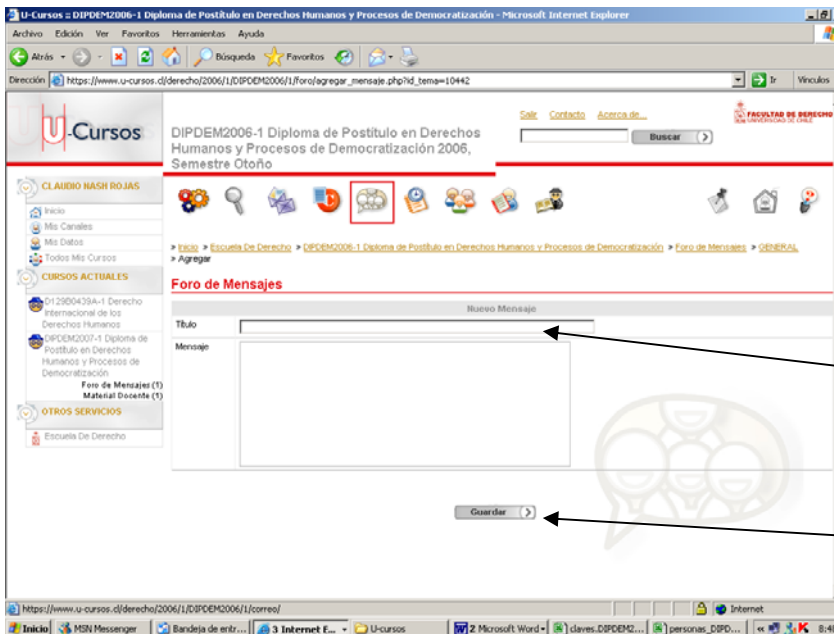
U-Cursos :: DIPDEM2006-1 Diploma de Postítulo en Derechos Humanos y Procesos de Democratización - Microsoft Internet Explorer

Archivo Edición Ver Favoritos Herramientas Ayuda

Atrás Búsqueda Favoritos

Dirección https://www.u-cursos.cl/derecho/2006/1/DIPDEM2006/1/foro/agregar_mensaje.php?id_tema=10442 Ir Vínculos

U-Cursos

DIPDEM2006-1 Diploma de Postítulo en Derechos Humanos y Procesos de Democratización 2006, Semestre Otoño

Salir Contacto Acerca de...

Buscar

FACULTAD DE DERECHO UNIVERSIDAD DE CHILE

CLAUDIO NASH ROJAS

Inicio
Mis Canales
Mis Datos
Todos Mis Cursos

CURSOS ACTUALES

D129B0439A-1 Derecho Internacional de los Derechos Humanos
DIPDEM2007-1 Diploma de Postítulo en Derechos Humanos y Procesos de Democratización
Foro de Mensajes (1)
Material Docente (1)

OTROS SERVICIOS

Escuela De Derecho

> Inicio > Escuela De Derecho > DIPDEM2006-1 Diploma de Postítulo en Derechos Humanos y Procesos de Democratización > Foro de Mensajes > GENERAL > Agregar

Foro de Mensajes

Nuevo Mensaje

Título

Mensaje

Guardar

https://www.u-cursos.cl/derecho/2006/1/DIPDEM2006/1/correo/

Internet

Inicio MSN Messenger Bandeja de entr... 3 Internet E... U-cursos 2 Microsoft Word claves.DIPDEM2... personas_DIPD... 8:4